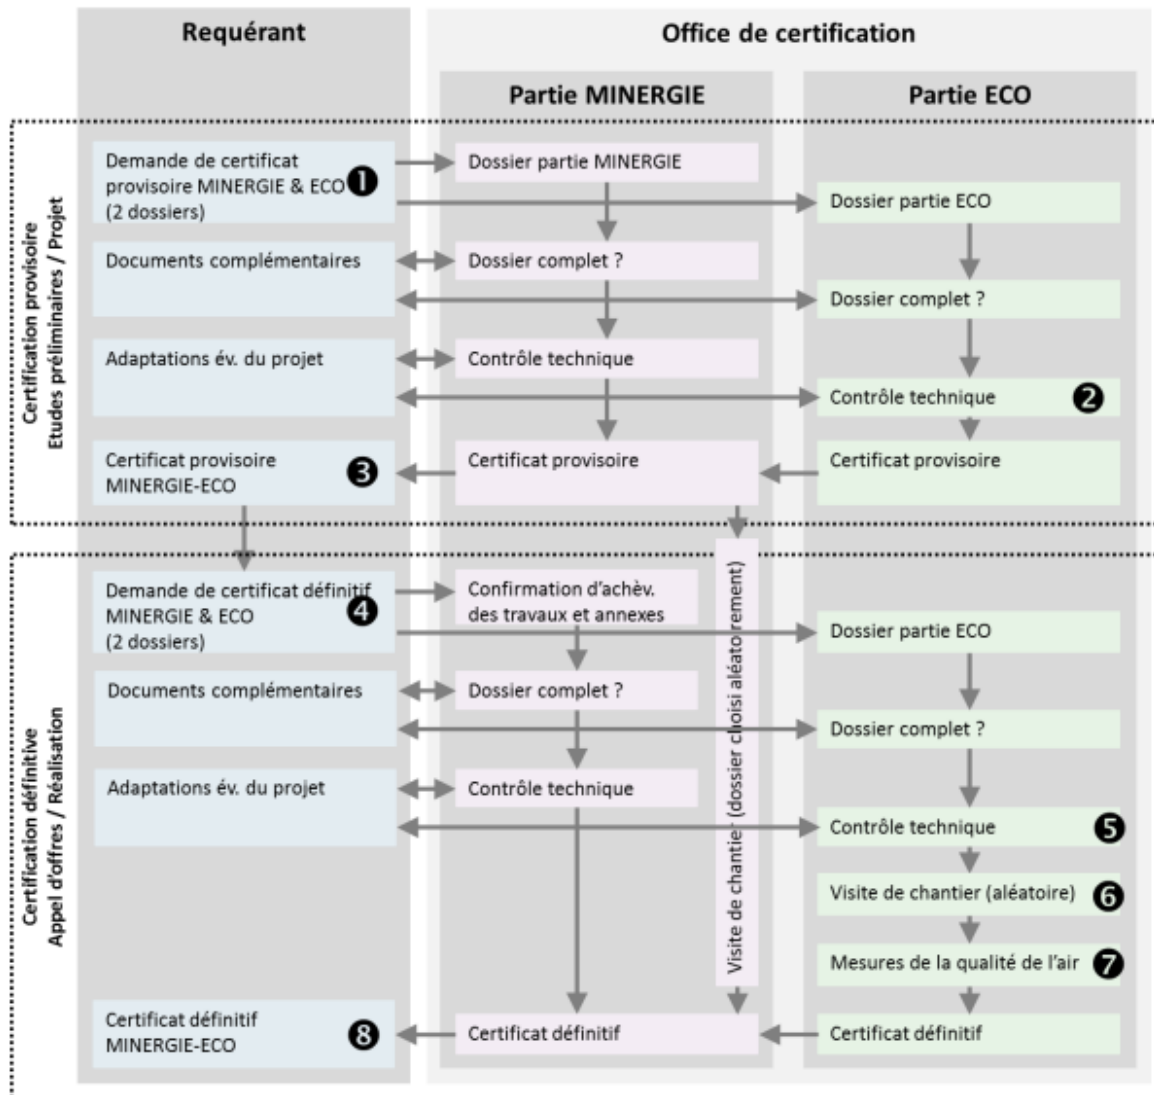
Requérant

Office de certification

Partie MINERGIE

Partie ECO

Certification provisoire
Etudes préliminaires / Projet

Demande de certificat provisoire MINERGIE & ECO ❶ (2 dossiers)

Dossier partie MINERGIE

Dossier partie ECO

Documents complémentaires

Dossier complet ?

Dossier complet ?

Adaptations év. du projet

Contrôle technique

Contrôle technique ❷

Certificat provisoire MINERGIE-ECO ❸

Certificat provisoire

Certificat provisoire

Certification définitive
Appel d'offres / Réalisation

Demande de certificat définitif MINERGIE & ECO ❹ (2 dossiers)

Confirmation d'achèv. des travaux et annexes

Visite de chantier (dossier choisi aléatoirement)

Dossier partie ECO

Documents complémentaires

Dossier complet ?

Dossier complet ?

Adaptations év. du projet

Contrôle technique

Contrôle technique ❺

Visite de chantier (aléatoire) ❻

Mesures de la qualité de l'air ❼

Certificat définitif MINERGIE-ECO ❽

Certificat définitif

Certificat définitif